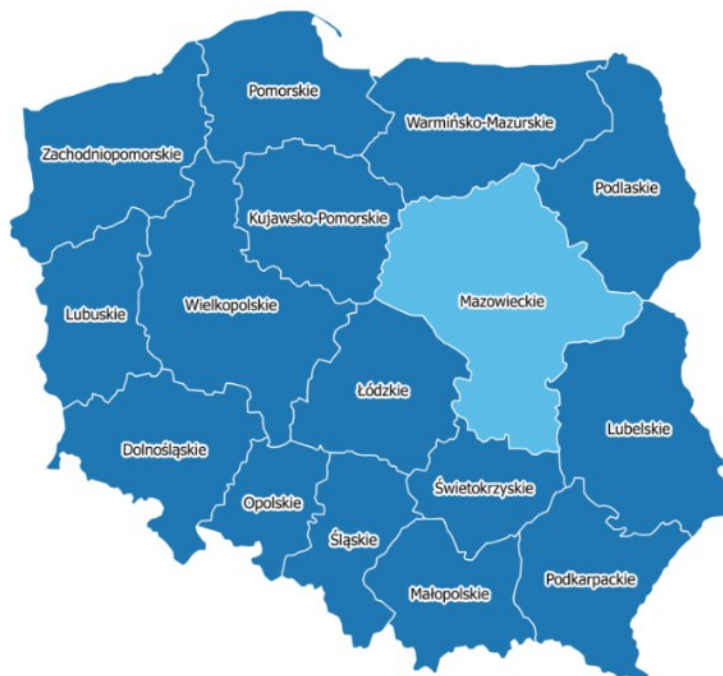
Pomorskie
Warmińsko-Mazurskie
Zachodniopomorskie
Podlaskie
Kujawsko-Pomorskie
Mazowieckie
Lubuskie
Wielkopolskie
Łódzkie
Lubelskie
Dolnośląskie
Świetokrzyskie
Opolskie
Śląskie
Podkarpackie
Małopolskie